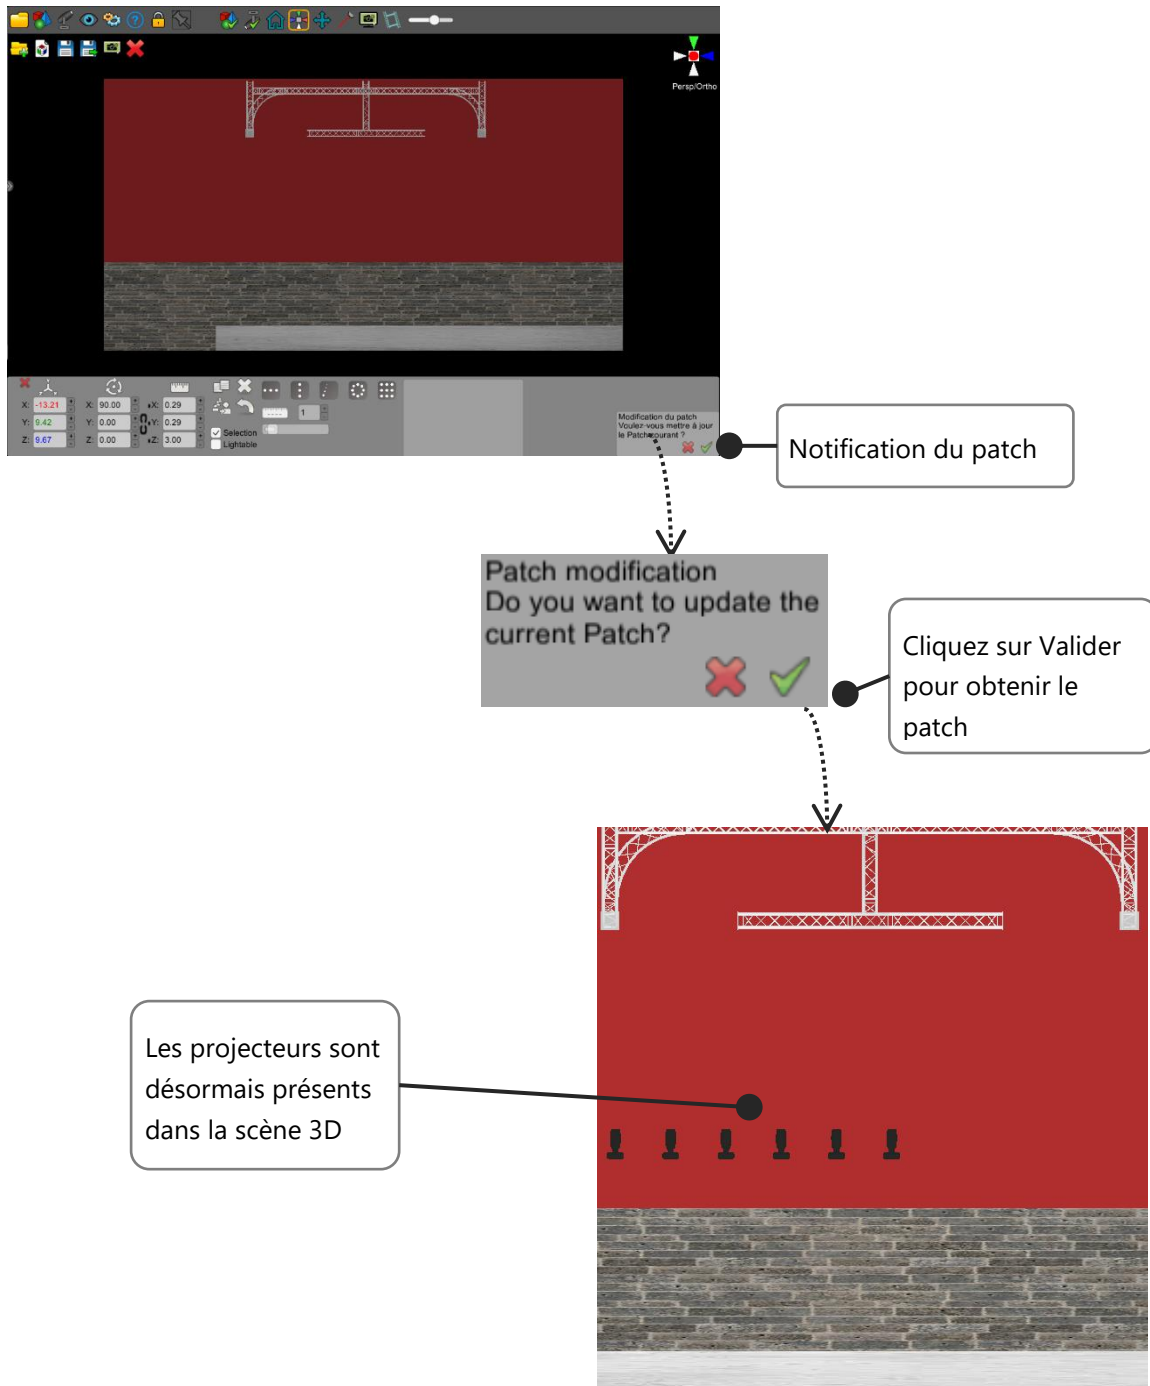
Persp/Ortho

X: -13.21
Y: 9.42
Z: 9.67

X: 90.00
Y: 0.00
Z: 0.00

X: 0.29
Y: 0.29
Z: 3.00

1

Selection
Lightable

Modification du patch
Voulez-vous mettre à jour le Patch courant ?

Notification du patch

Patch modification
Do you want to update the current Patch?

Cliquez sur Valider pour obtenir le patch

Les projecteurs sont désormais présents dans la scène 3D